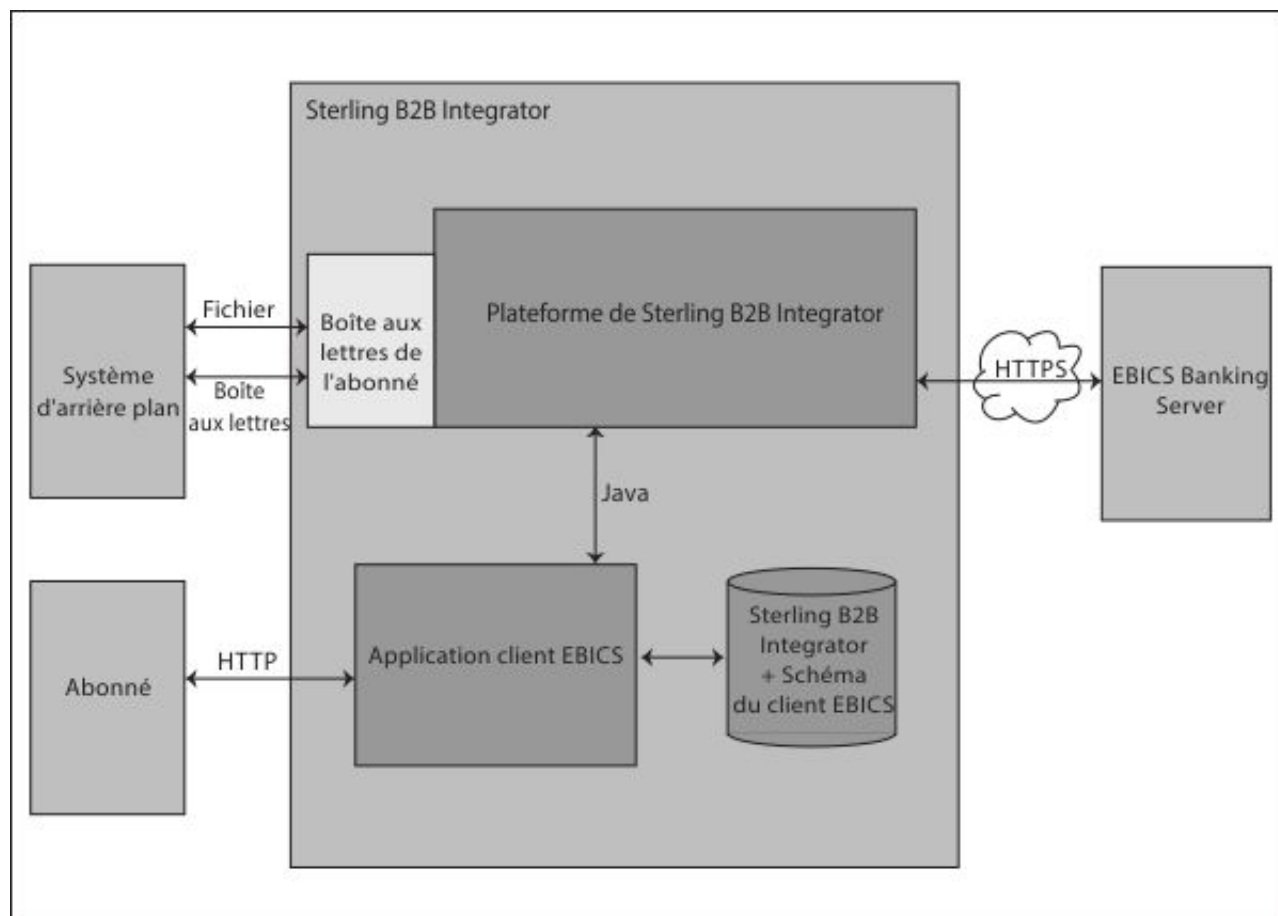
Sterling B2B Integrator

Système d'arrière plan

Fichier

Boîte aux lettres

Boîte aux lettres de l'abonné

Plateforme de Sterling B2B Integrator

HTTPS

EBICS Banking Server

Java

Abonné

HTTP

Application client EBICS

Sterling B2B Integrator + Schéma du client EBICS